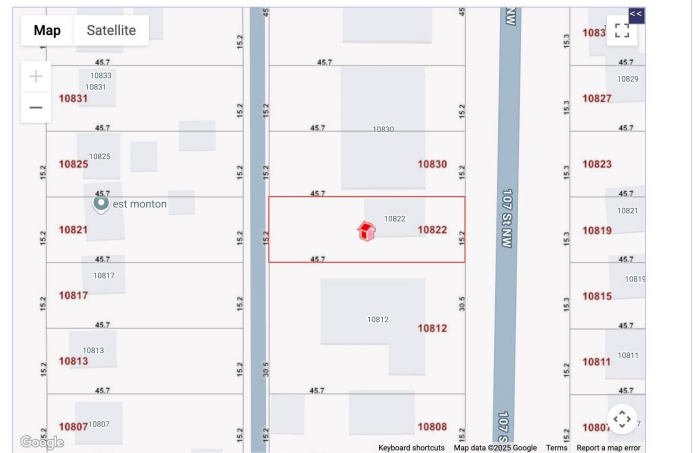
Map
Satellite
+
−
<<
10833
10831
10831
45.7
45.7
10827
10829
15.2
15.2
15.3
45.7
45.7
10830
45.7
10825
10825
10830
10823
15.2
15.2
15.2
15.3
45.7
45.7
45.7
est monton
10822
10821
10821
10822
10819
107 St NW
45.7
45.7
10817
10819
10817
10815
15.2
15.2
30.5
15.2
45.7
10812
45.7
10813
10812
10811
10813
10811
15.2
30.5
15.3
45.7
45.7
10807
10807
10808
10807
15.2
15.2
107 S
Google
Keyboard shortcuts
Map data ©2025 Google
Terms
Report a map error